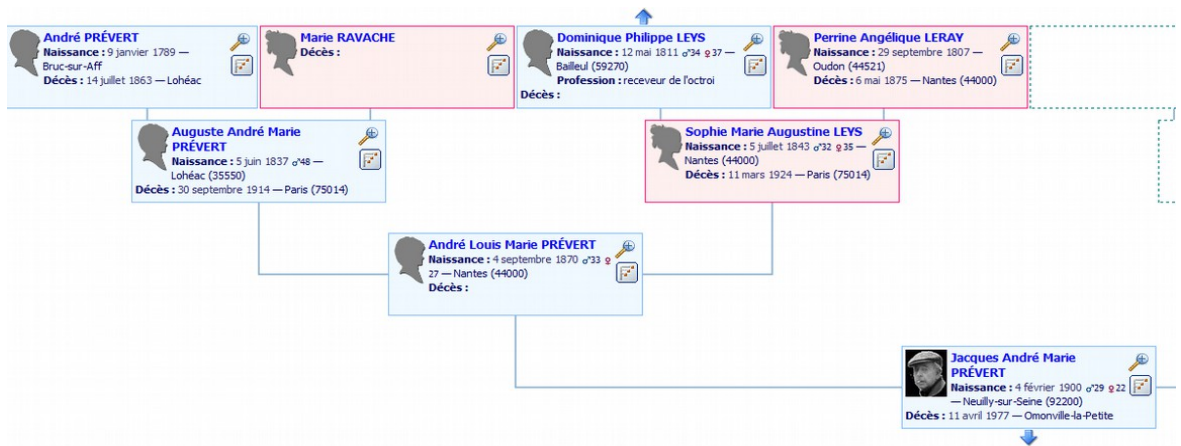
André PRÉVERT
Naissance : 9 janvier 1789 — Bruc-sur-Aff
Décès : 14 juillet 1863 — Lohéac

Marie RAVACHE
Décès :

Dominique Philippe LEYS
Naissance : 12 mai 1811 ♂34 ♀37 — Bailleul (59270)
Profession : receveur de l'octroi
Décès :

Perrine Angélique LERAY
Naissance : 29 septembre 1807 — Oudon (44521)
Décès : 6 mai 1875 — Nantes (44000)

Auguste André Marie PRÉVERT
Naissance : 5 juin 1837 ♂48 — Lohéac (35550)
Décès : 30 septembre 1914 — Paris (75014)

Sophie Marie Augustine LEYS
Naissance : 5 juillet 1843 ♂32 ♀35 — Nantes (44000)
Décès : 11 mars 1924 — Paris (75014)

André Louis Marie PRÉVERT
Naissance : 4 septembre 1870 ♂33 ♀27 — Nantes (44000)
Décès :

Jacques André Marie PRÉVERT
Naissance : 4 février 1900 ♂29 ♀22 — Neuilly-sur-Seine (92200)
Décès : 11 avril 1977 — Omonville-la-Petite